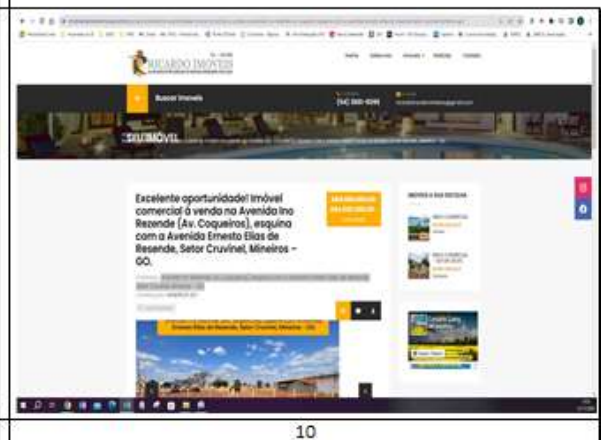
RICARDO IMOVEIS

Buscar Imoveis

(64) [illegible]

SEU IMÓVEL

Excelente oportunidade! Imóvel comercial à venda na Avenida Ino Rezende (Av. Coqueiros), esquina com a Avenida Ernesto Elias de Resende, Setor Cruvinel, Mineiros – GO.

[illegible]

Ernesto Elias de Resende, Setor Cruvinel, Mineiros - GO.

10